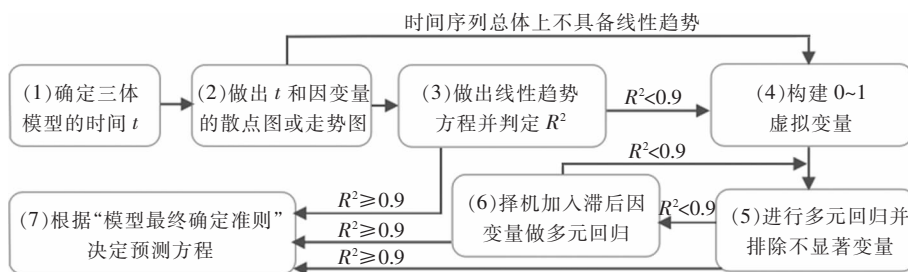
时间序列总体上不具备线性趋势

(1)确定三体模型的时间 $t$

(2)做出 $t$ 和因变量的散点图或走势图

(3)做出线性趋势方程并判定 $R^2$

$R^2<0.9$

(4)构建 0~1 虚拟变量

$R^2<0.9$

$R^2\geqslant0.9$

(6)择机加入滞后因变量做多元回归

$R^2<0.9$

(5)进行多元回归并排除不显著变量

(7)根据“模型最终确定准则”决定预测方程

$R^2\geqslant0.9$

$R^2\geqslant0.9$